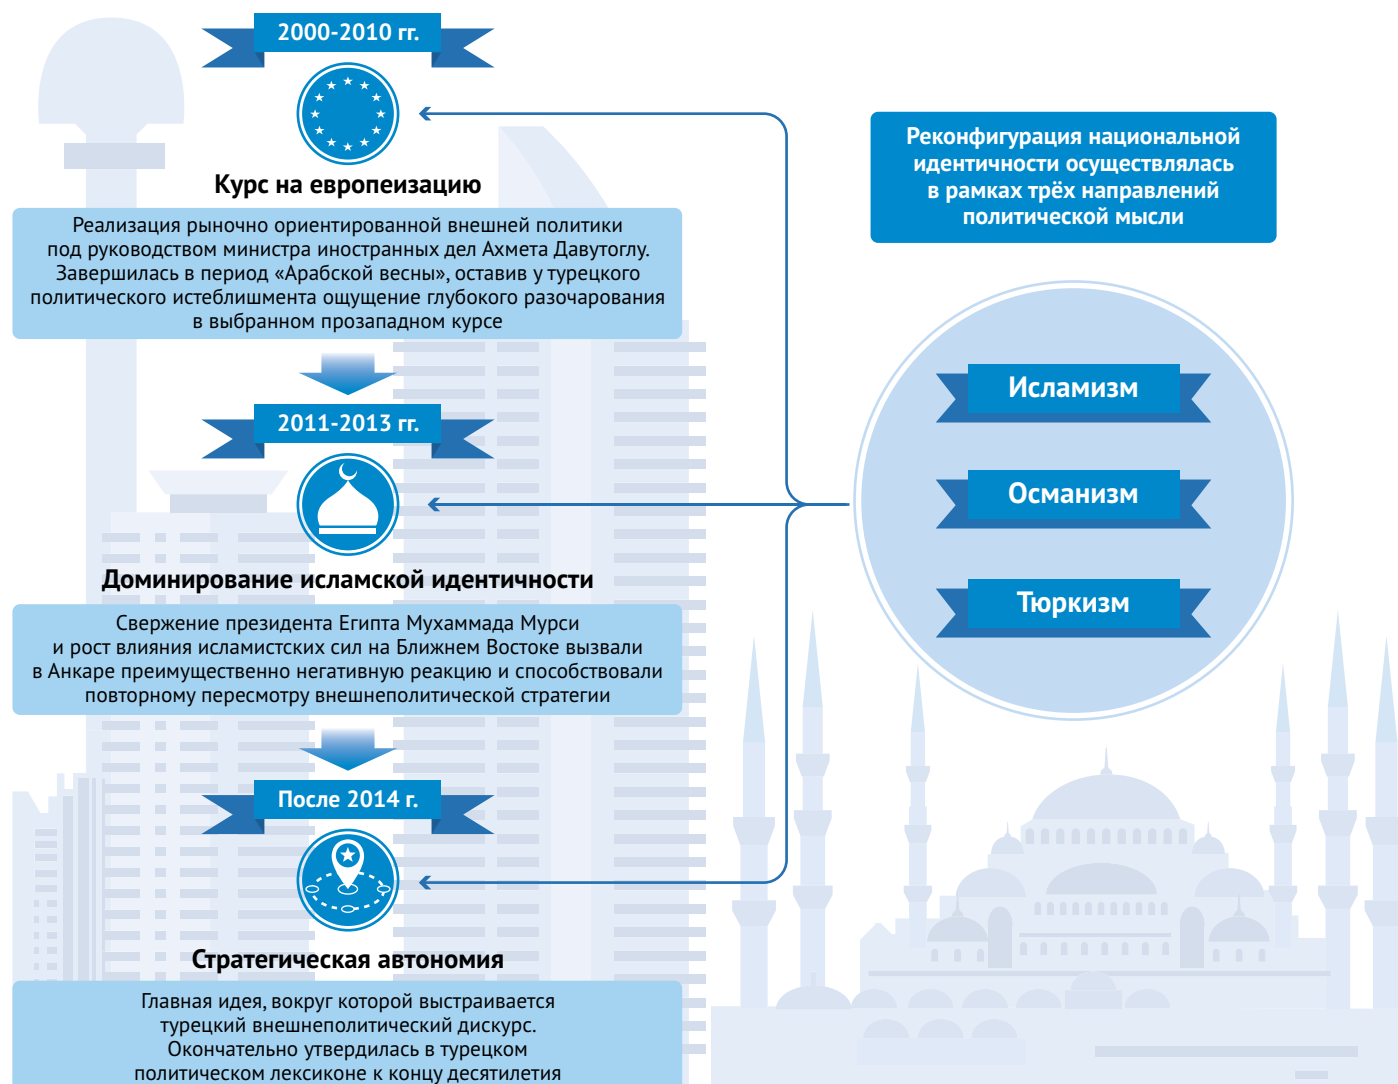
2000-2010 гг.

Курс на европеизацию

Реализация рыночно ориентированной внешней политики под руководством министра иностранных дел Ахмета Давутоглу. Завершилась в период «Арабской весны», оставив у турецкого политического истеблишмента ощущение глубокого разочарования в выбранном прозападном курсе

2011-2013 гг.

Доминирование исламской идентичности

Свержение президента Египта Мухаммада Мурси и рост влияния исламистских сил на Ближнем Востоке вызвали в Анкаре преимущественно негативную реакцию и способствовали повторному пересмотру внешнеполитической стратегии

После 2014 г.

Стратегическая автономия

Главная идея, вокруг которой выстраивается турецкий внешнеполитический дискурс. Окончательно утвердилась в турецком политическом лексиконе к концу десятилетия

Реконфигурация национальной идентичности осуществлялась в рамках трёх направлений политической мысли

Исламизм

Османизм

Тюркизм